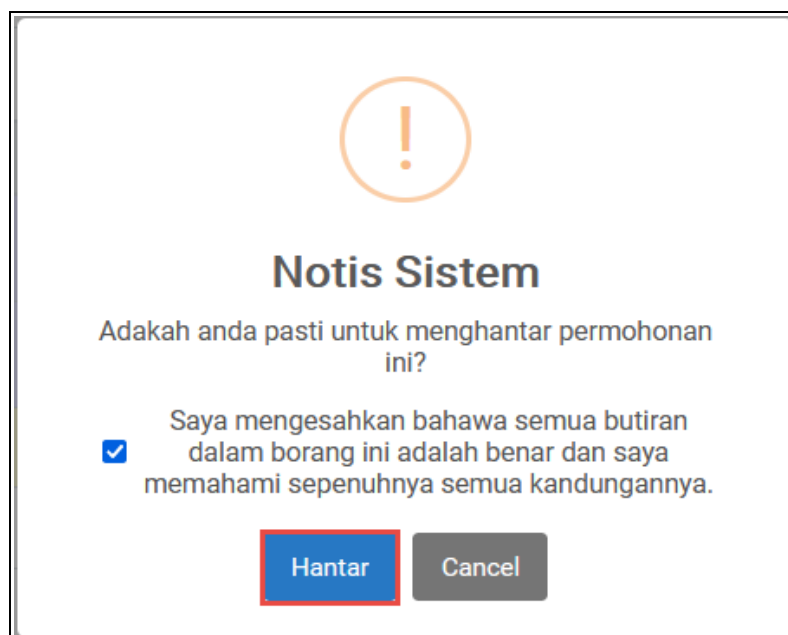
!

Notis Sistem

Adakah anda pasti untuk menghantar permohonan ini?

Saya mengesahkan bahawa semua butiran dalam borang ini adalah benar dan saya memahami sepenuhnya semua kandungannya.

Hantar Cancel